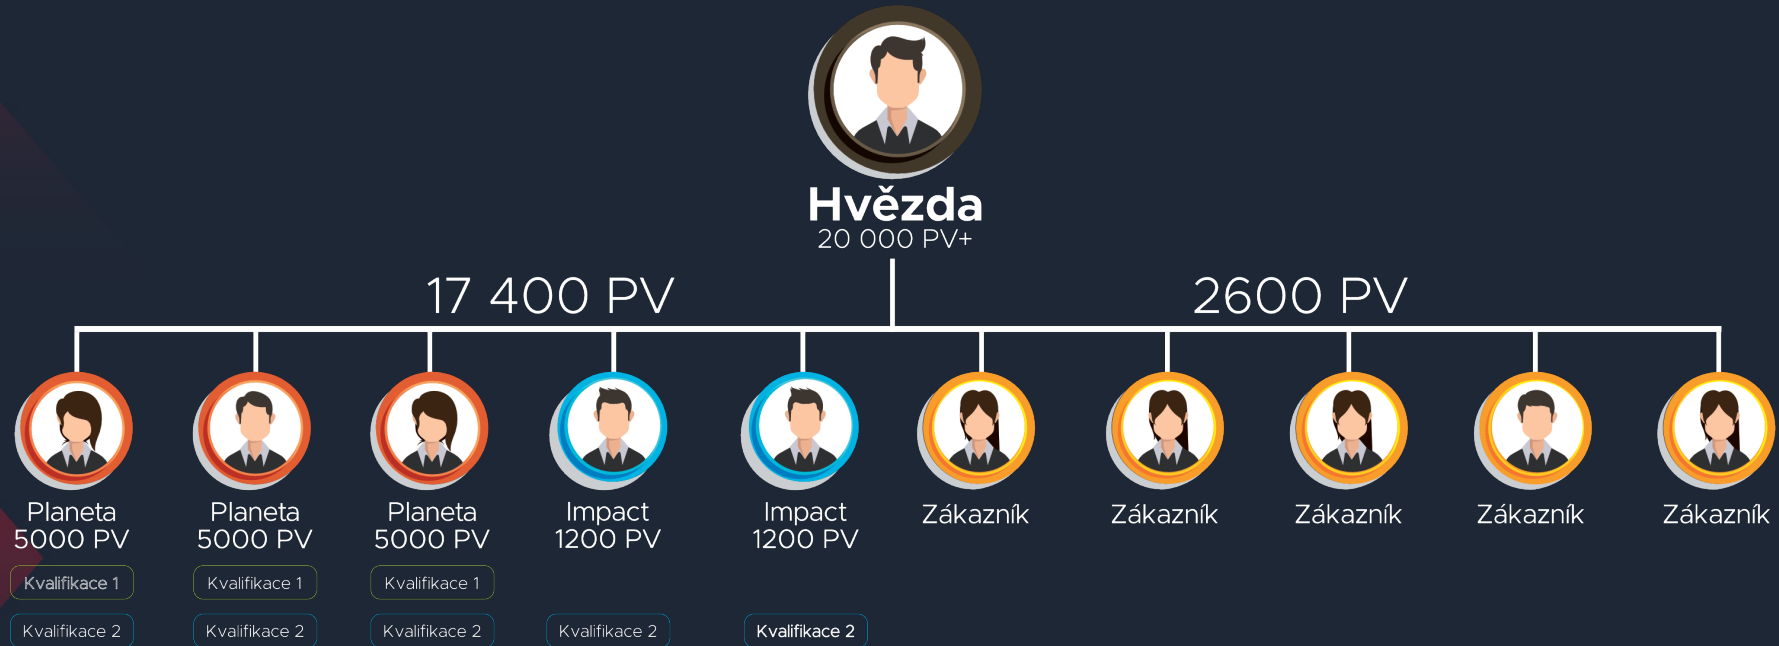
Hvězda
20 000 PV+

17 400 PV

2600 PV

Planeta
5000 PV
Kvalifikace 1
Kvalifikace 2

Planeta
5000 PV
Kvalifikace 1
Kvalifikace 2

Planeta
5000 PV
Kvalifikace 1
Kvalifikace 2

Impact
1200 PV
Kvalifikace 2

Impact
1200 PV
Kvalifikace 2

Zákazník

Zákazník

Zákazník

Zákazník

Zákazník